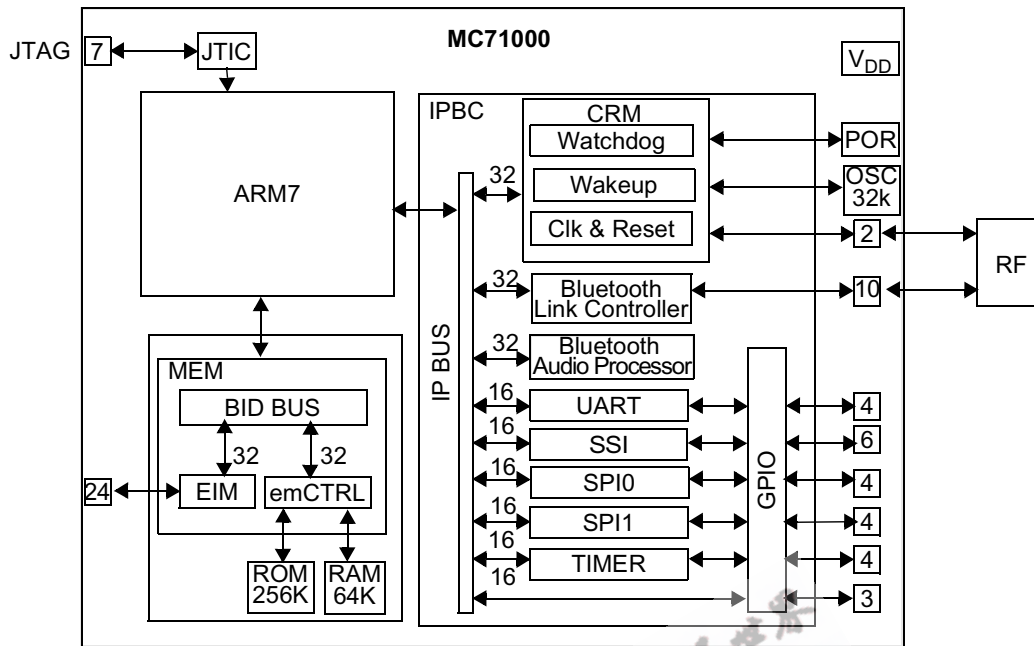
MC71000

JTAG 7 JTIC

$V_{DD}$

ARM7

IPBC

CRM
Watchdog
Wakeup
Clk & Reset

POR
OSC 32k
2
RF

32
32
Bluetooth Link Controller
10

32
Bluetooth Audio Processor

IP BUS

MEM
BID BUS
32
32
24
EIM
emCTRL
ROM 256K
RAM 64K

16
UART
16
SSI
16
SPI0
16
SPI1
16
TIMER
16

GPIO

4
6
4
4
4
3